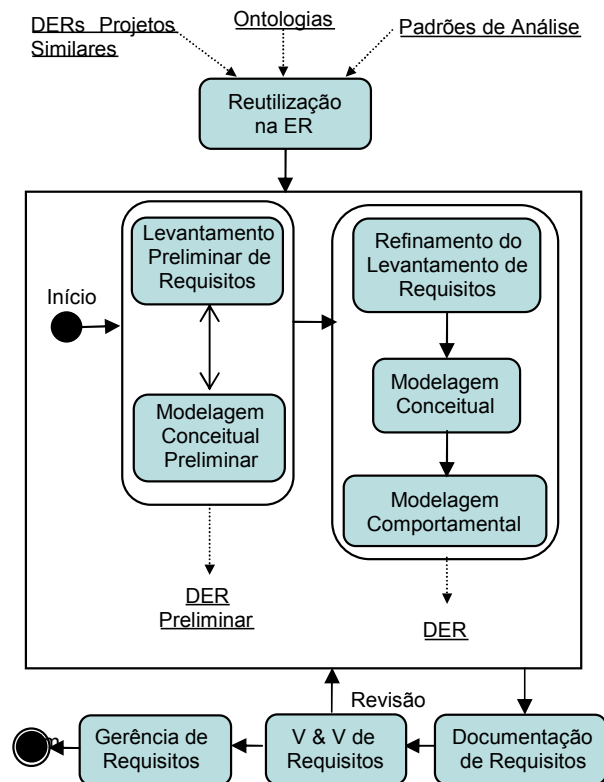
DERs Projetos Similares

Ontologias

Padrões de Análise

Reutilização na ER

Início

Levantamento Preliminar de Requisitos

Modelagem Conceitual Preliminar

DER Preliminar

Refinamento do Levantamento de Requisitos

Modelagem Conceitual

Modelagem Comportamental

DER

Revisão

Documentação de Requisitos

V & V de Requisitos

Gerência de Requisitos

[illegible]